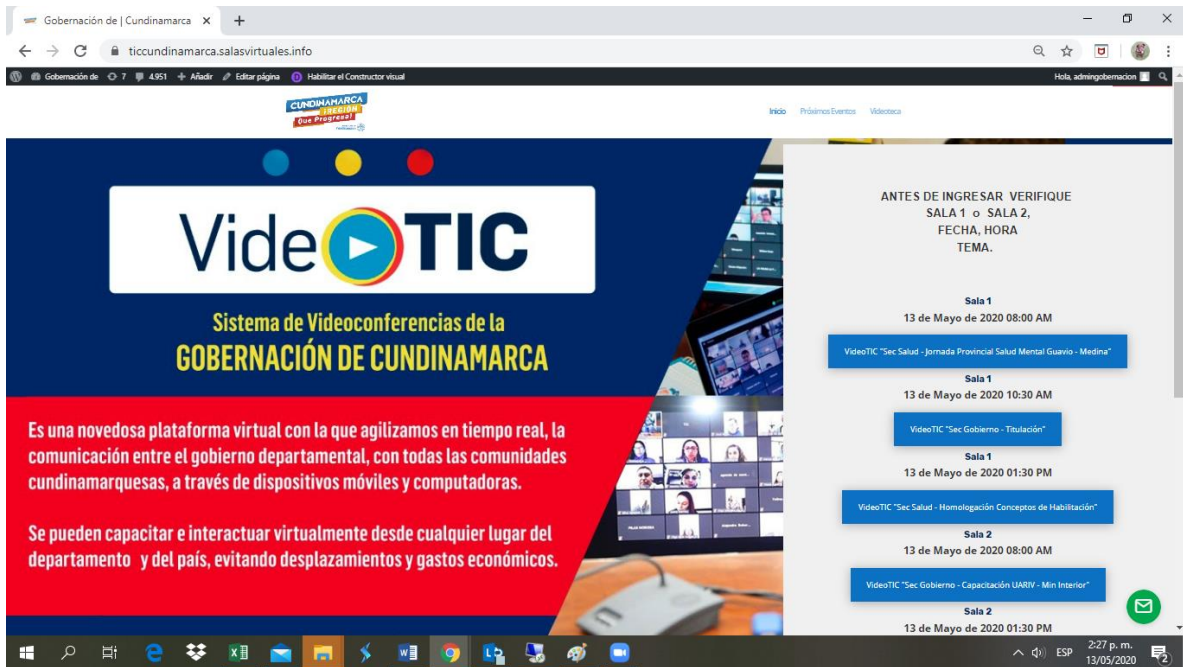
Gobernación de | Cundinamarca ×
ticcundinamarca.salasvirtuales.info
Gobernación de 7 4.951 + Añadir Editar página Habilitar el Constructor visual
Hola, admingobernacion
CUNDINAMARCA ¡Región Que Progresa!
Inicio Próximos Eventos Videoteca

VideoTIC
Sistema de Videoconferencias de la
GOBERNACIÓN DE CUNDINAMARCA

Es una novedosa plataforma virtual con la que agilizamos en tiempo real, la comunicación entre el gobierno departamental, con todas las comunidades cundinamarquesas, a través de dispositivos móviles y computadoras.

Se pueden capacitar e interactuar virtualmente desde cualquier lugar del departamento y del país, evitando desplazamientos y gastos económicos.

ANTES DE INGRESAR VERIFIQUE
SALA 1 o SALA 2,
FECHA, HORA
TEMA.

Sala 1
13 de Mayo de 2020 08:00 AM
VideoTIC "Sec Salud - Jornada Provincial Salud Mental Guavio - Medina"
Sala 1
13 de Mayo de 2020 10:30 AM
VideoTIC "Sec Gobierno - Titulación"
Sala 1
13 de Mayo de 2020 01:30 PM
VideoTIC "Sec Salud - Homologación Conceptos de Habilitación"
Sala 2
13 de Mayo de 2020 08:00 AM
VideoTIC "Sec Gobierno - Capacitación UARIV - Min Interior"
Sala 2
13 de Mayo de 2020 01:30 PM

ESP 2:27 p. m. 13/05/2020